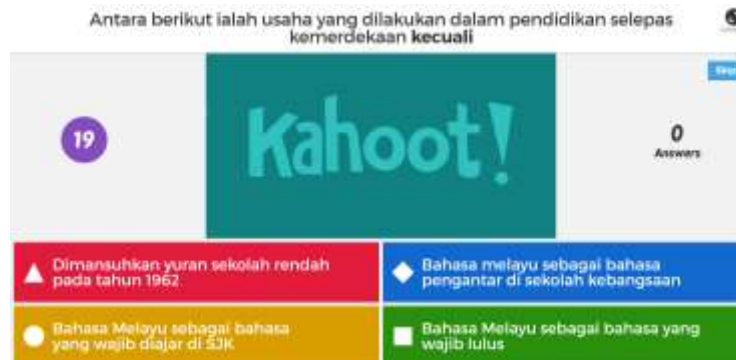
Antara berikut ialah usaha yang dilakukan dalam pendidikan selepas kemerdekaan **kecuali**

19

Kahoot!

0
Answers

Dimansuhkan yuran sekolah rendah pada tahun 1962

Bahasa melayu sebagai bahasa pengantar di sekolah kebangsaan

Bahasa Melayu sebagai bahasa yang wajib diajar di SJK

Bahasa Melayu sebagai bahasa yang wajib lulus